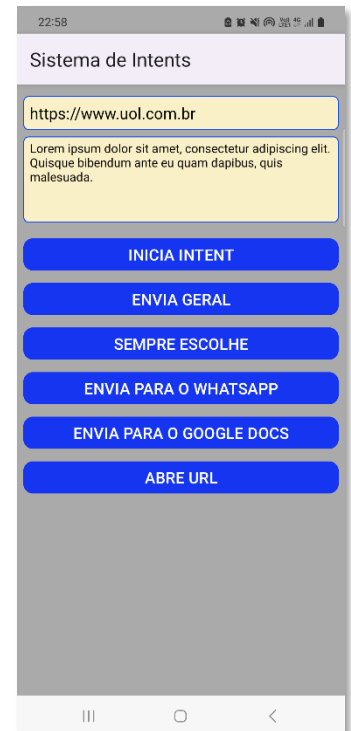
22:58

Sistema de Intents

https://www.uol.com.br

Lorem ipsum dolor sit amet, consectetur adipiscing elit. Quisque bibendum ante eu quam dapibus, quis malesuada.

INICIA INTENT

ENVIA GERAL

SEMPRE ESCOLHE

ENVIA PARA O WHATSAPP

ENVIA PARA O GOOGLE DOCS

ABRE URL